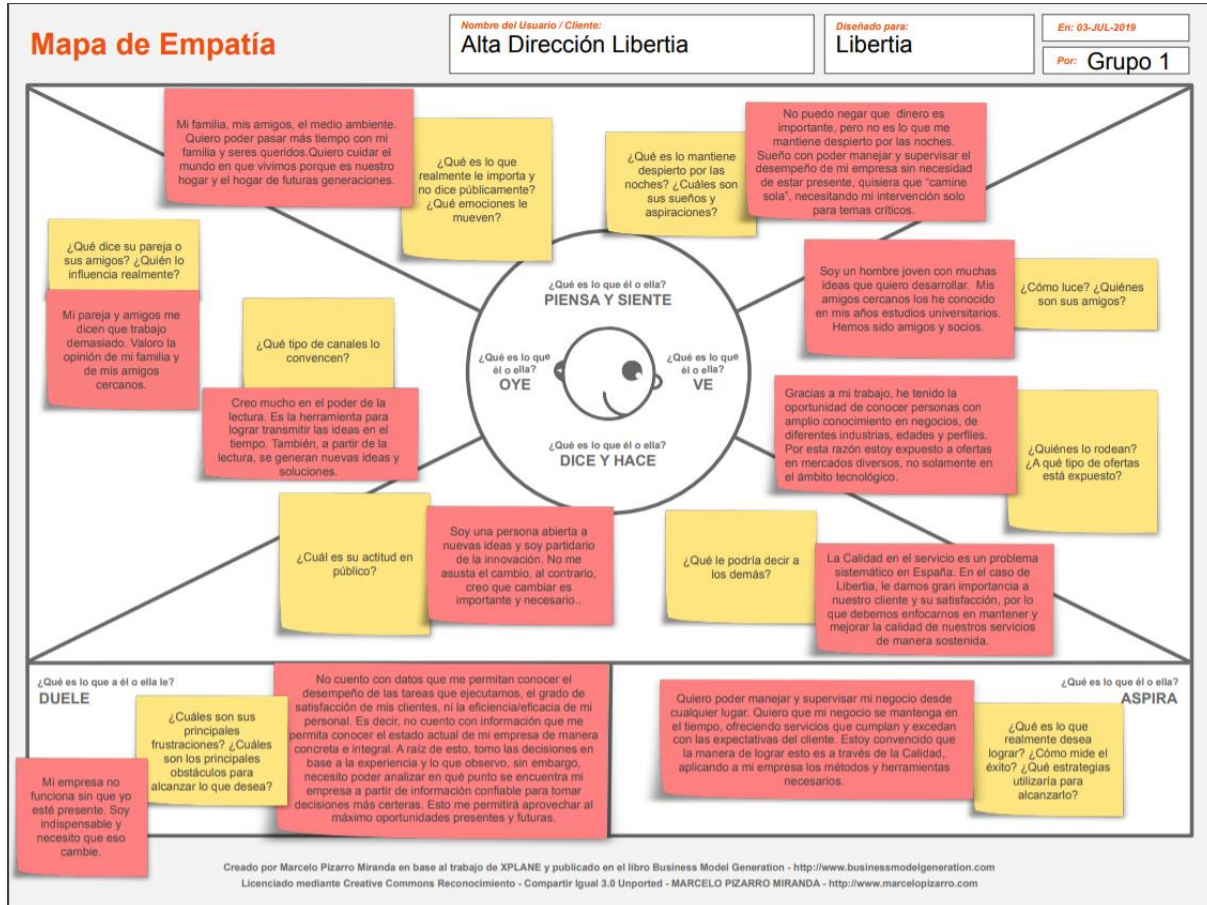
Mapa de Empatía

Nombre del Usuario / Cliente:
Alta Dirección Libertia

Diseñado para:
Libertia

En: 03-JUL-2019

Por: Grupo 1

Mi familia, mis amigos, el medio ambiente. Quiero poder pasar más tiempo con mi familia y seres queridos.Quiero cuidar el mundo en que vivimos porque es nuestro hogar y el hogar de futuras generaciones.

¿Qué es lo que realmente le importa y no dice públicamente? ¿Qué emociones le mueven?

¿Qué es lo mantiene despierto por las noches? ¿Cuáles son sus sueños y aspiraciones?

No puedo negar que dinero es importante, pero no es lo que me mantiene despierto por las noches. Sueño con poder manejar y supervisar el desempeño de mi empresa sin necesidad de estar presente, quisiera que "camine sola", necesitando mi intervención solo para temas críticos.

¿Qué dice su pareja o sus amigos? ¿Quién lo influencia realmente?

Mi pareja y amigos me dicen que trabajo demasiado. Valoro la opinión de mi familia y de mis amigos cercanos.

¿Qué es lo que él o ella?
PIENSA Y SIENTE

Soy un hombre joven con muchas ideas que quiero desarrollar. Mis amigos cercanos los he conocido en mis años estudios universitarios. Hemos sido amigos y socios.

¿Cómo luce? ¿Quiénes son sus amigos?

¿Qué tipo de canales lo convencen?

¿Qué es lo que él o ella?
OYE

¿Qué es lo que él o ella?
VE

Creo mucho en el poder de la lectura. Es la herramienta para lograr transmitir las ideas en el tiempo. También, a partir de la lectura, se generan nuevas ideas y soluciones.

Gracias a mi trabajo, he tenido la oportunidad de conocer personas con amplio conocimiento en negocios, de diferentes industrias, edades y perfiles. Por esta razón estoy expuesto a ofertas en mercados diversos, no solamente en el ámbito tecnológico.

¿Quiénes lo rodean? ¿A qué tipo de ofertas está expuesto?

¿Qué es lo que él o ella?
DICE Y HACE

¿Cuál es su actitud en público?

Soy una persona abierta a nuevas ideas y soy partidario de la innovación. No me asusta el cambio, al contrario, creo que cambiar es importante y necesario..

¿Qué le podría decir a los demás?

La Calidad en el servicio es un problema sistemático en España. En el caso de Libertia, le damos gran importancia a nuestro cliente y su satisfacción, por lo que debemos enfocarnos en mantener y mejorar la calidad de nuestros servicios de manera sostenida.

¿Qué es lo que a él o ella le?
DUELE

¿Cuáles son sus principales frustraciones? ¿Cuáles son los principales obstáculos para alcanzar lo que desea?

No cuento con datos que me permitan conocer el desempeño de las tareas que ejecutamos, el grado de satisfacción de mis clientes, ni la eficiencia/eficacia de mi personal. Es decir, no cuento con información que me permita conocer el estado actual de mi empresa de manera concreta e integral. A raíz de esto, tomo las decisiones en base a la experiencia y lo que observo, sin embargo, necesito poder analizar en qué punto se encuentra mi empresa a partir de información confiable para tomar decisiones más certeras. Esto me permitirá aprovechar al máximo oportunidades presentes y futuras.

Mi empresa no funciona sin que yo esté presente. Soy indispensable y necesito que eso cambie.

¿Qué es lo que él o ella?
ASPIRA

Quiero poder manejar y supervisar mi negocio desde cualquier lugar. Quiero que mi negocio se mantenga en el tiempo, ofreciendo servicios que cumplan y excedan con las expectativas del cliente. Estoy convencido que la manera de lograr esto es a través de la Calidad, aplicando a mi empresa los métodos y herramientas necesarios.

¿Qué es lo que realmente desea lograr? ¿Cómo mide el éxito? ¿Qué estrategias utilizaría para alcanzarlo?

Creado por Marcelo Pizarro Miranda en base al trabajo de XPLANE y publicado en el libro Business Model Generation - http://www.businessmodelgeneration.com
Licenciado mediante Creative Commons Reconocimiento - Compartir Igual 3.0 Unported - MARCELO PIZARRO MIRANDA - http://www.marcelopizarro.com